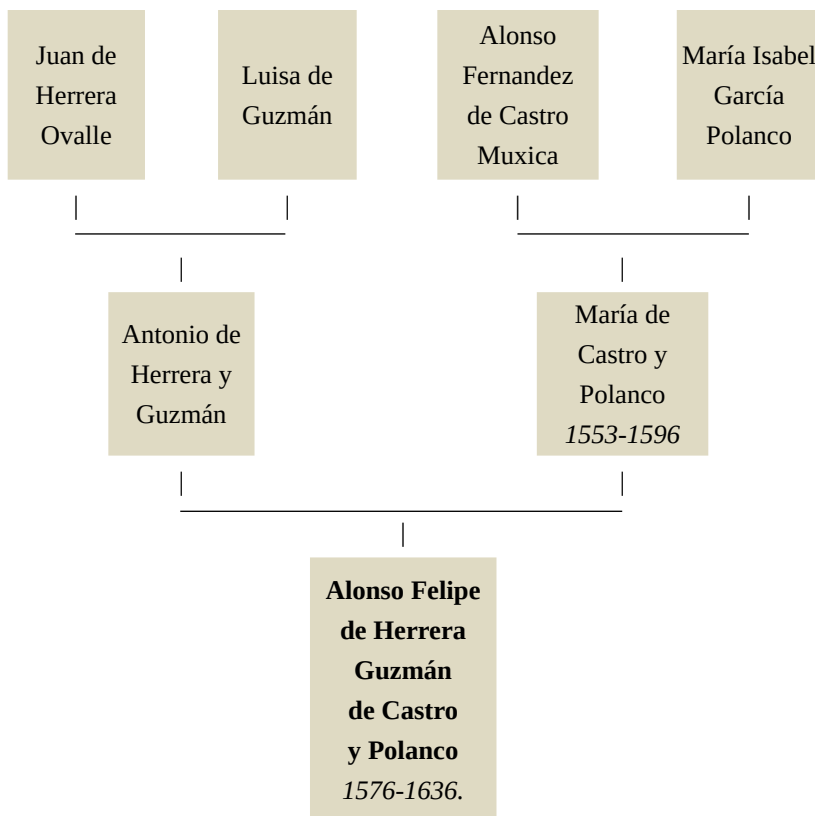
Juan de Herrera Ovalle

Luisa de Guzmán

Alonso Fernandez de Castro Muxica

María Isabel García Polanco

Antonio de Herrera y Guzmán

María de Castro y Polanco
*1553-1596*

**Alonso Felipe de Herrera Guzmán de Castro y Polanco**
*1576-1636.*